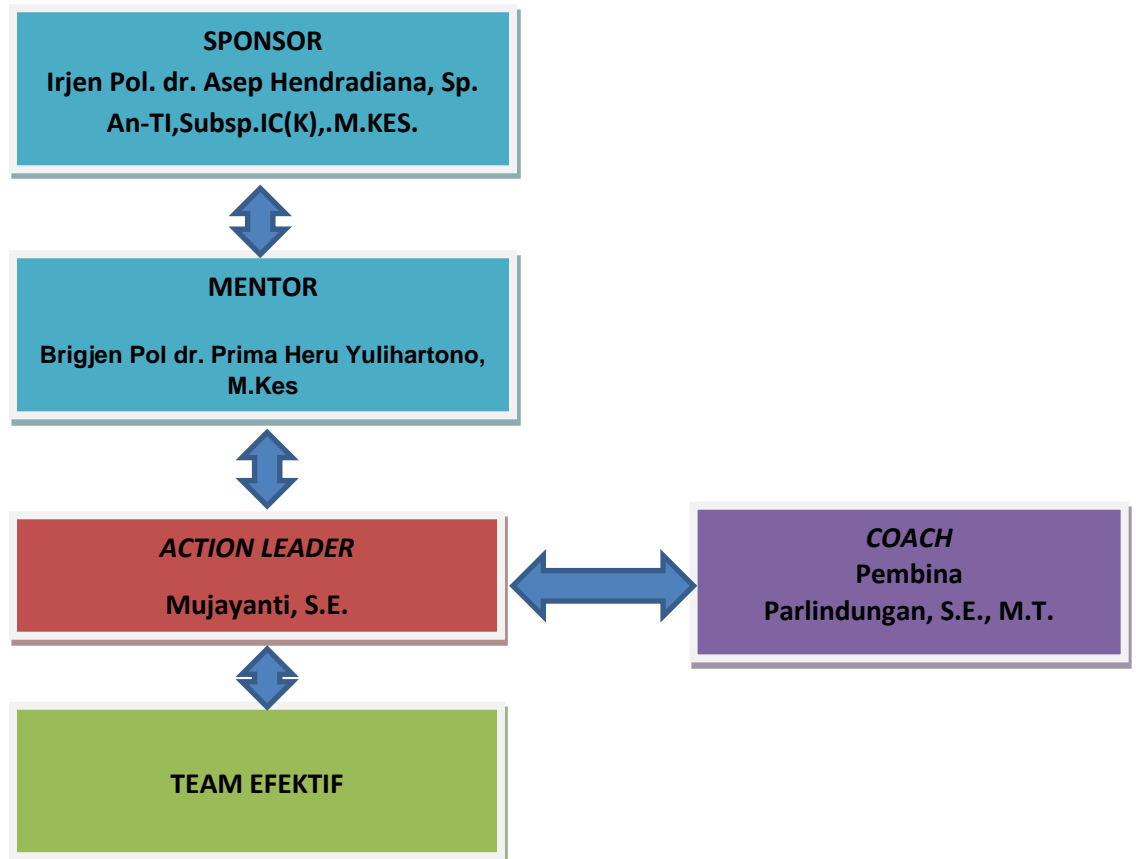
SPONSOR
Irjen Pol. dr. Asep Hendradiana, Sp. An-TI,Subsp.IC(K),.M.KES.

MENTOR

Brigjen Pol dr. Prima Heru Yulihartono, M.Kes

*ACTION LEADER*

Mujayanti, S.E.

*COACH*
Pembina
Parlindungan, S.E., M.T.

TEAM EFEKTIF